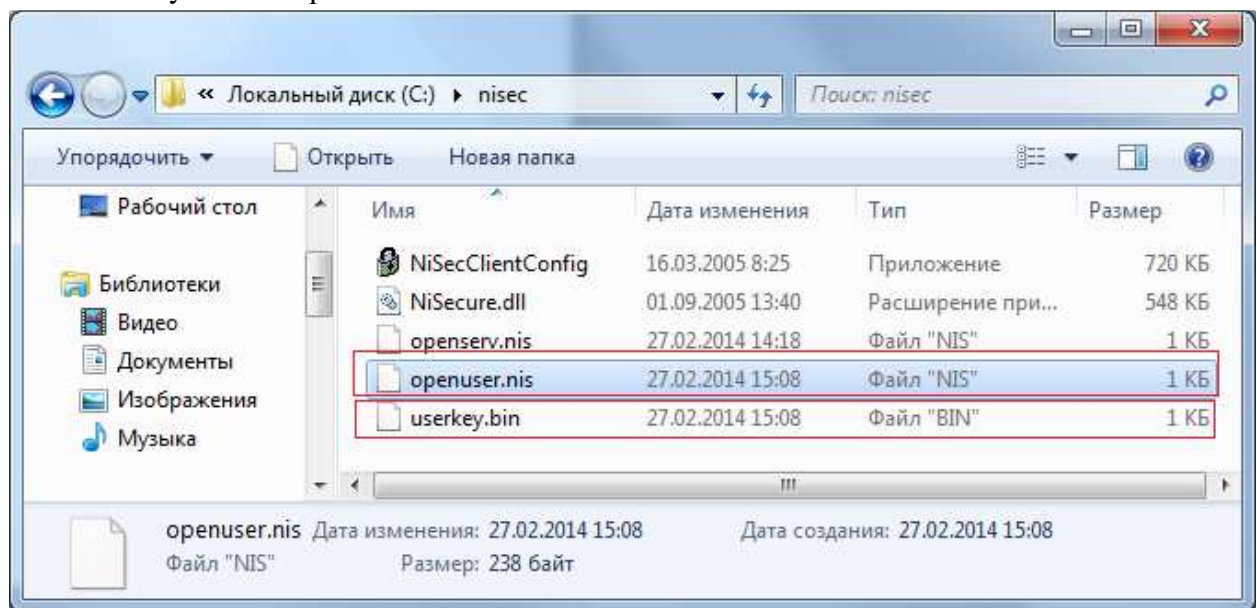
« Локальный диск (C:) ▸ nisec

Поиск: nisec

Упорядочить ▾ Открыть Новая папка

Рабочий стол

Библиотеки
Видео
Документы
Изображения
Музыка

| Имя | Дата изменения | Тип | Размер |
|---|---|---|---|
| NiSecClientConfig | 16.03.2005 8:25 | Приложение | 720 КБ |
| NiSecure.dll | 01.09.2005 13:40 | Расширение при... | 548 КБ |
| openserv.nis | 27.02.2014 14:18 | Файл "NIS" | 1 КБ |
| openuser.nis | 27.02.2014 15:08 | Файл "NIS" | 1 КБ |
| userkey.bin | 27.02.2014 15:08 | Файл "BIN" | 1 КБ |

openuser.nis Дата изменения: 27.02.2014 15:08 Дата создания: 27.02.2014 15:08
Файл "NIS" Размер: 238 байт